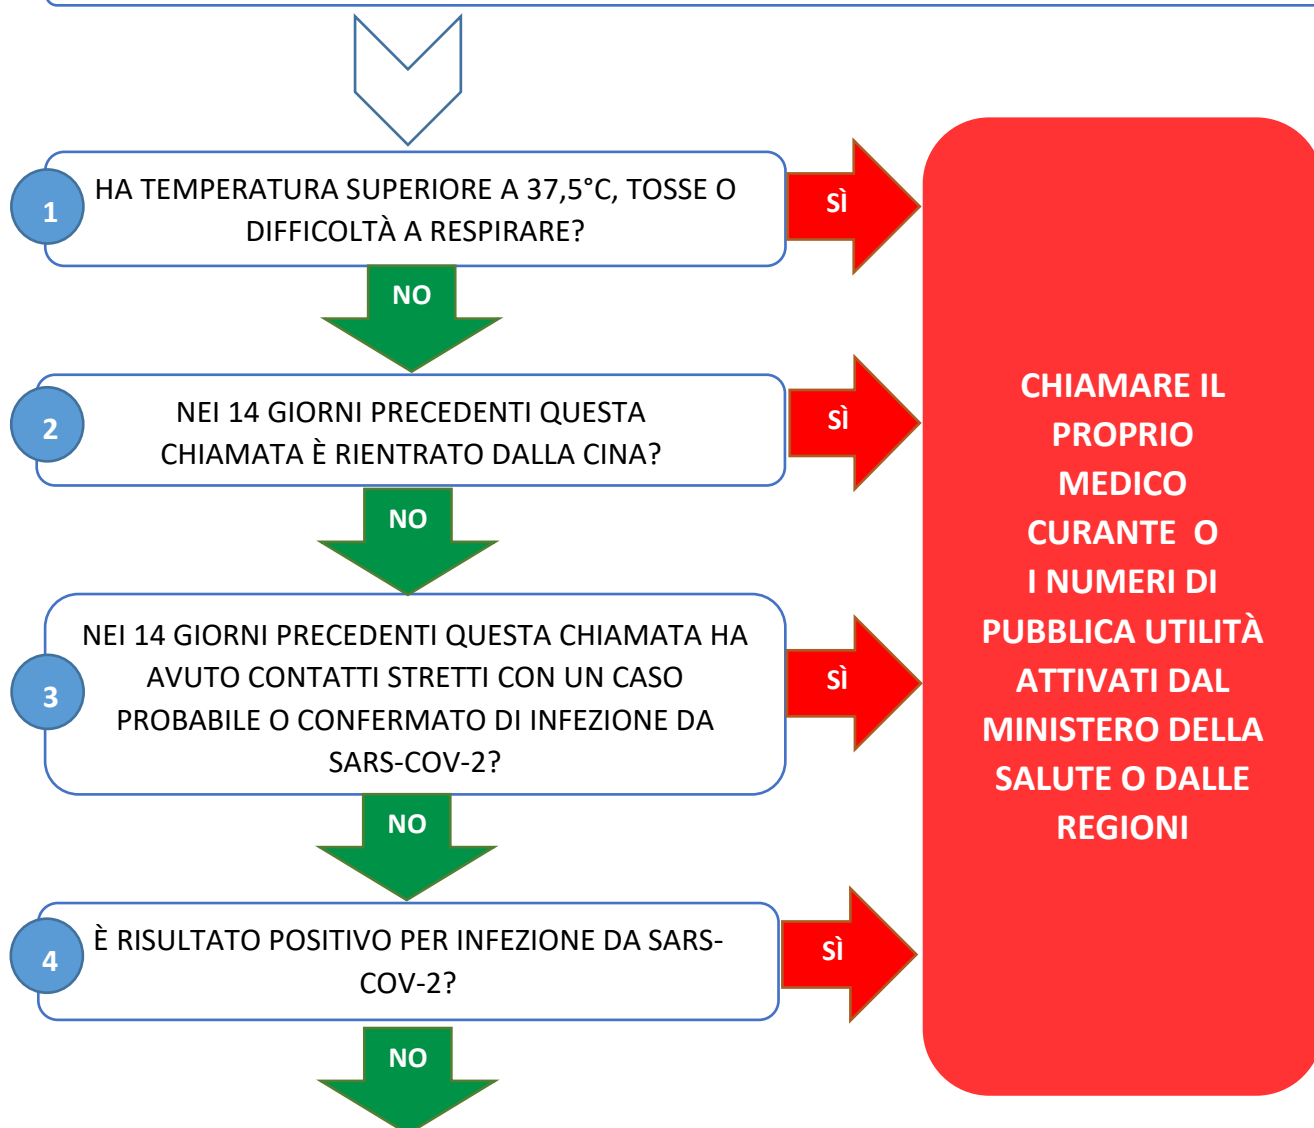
1

HA TEMPERATURA SUPERIORE A 37,5°C, TOSSE O DIFFICOLTÀ A RESPIRARE?

SÌ

NO

2

NEI 14 GIORNI PRECEDENTI QUESTA CHIAMATA È RIENTRATO DALLA CINA?

SÌ

NO

3

NEI 14 GIORNI PRECEDENTI QUESTA CHIAMATA HA AVUTO CONTATTI STRETTI CON UN CASO PROBABILE O CONFERMATO DI INFEZIONE DA SARS-COV-2?

SÌ

NO

4

È RISULTATO POSITIVO PER INFEZIONE DA SARS-COV-2?

SÌ

NO

CHIAMARE IL PROPRIO MEDICO CURANTE O I NUMERI DI PUBBLICA UTILITÀ ATTIVATI DAL MINISTERO DELLA SALUTE O DALLE REGIONI